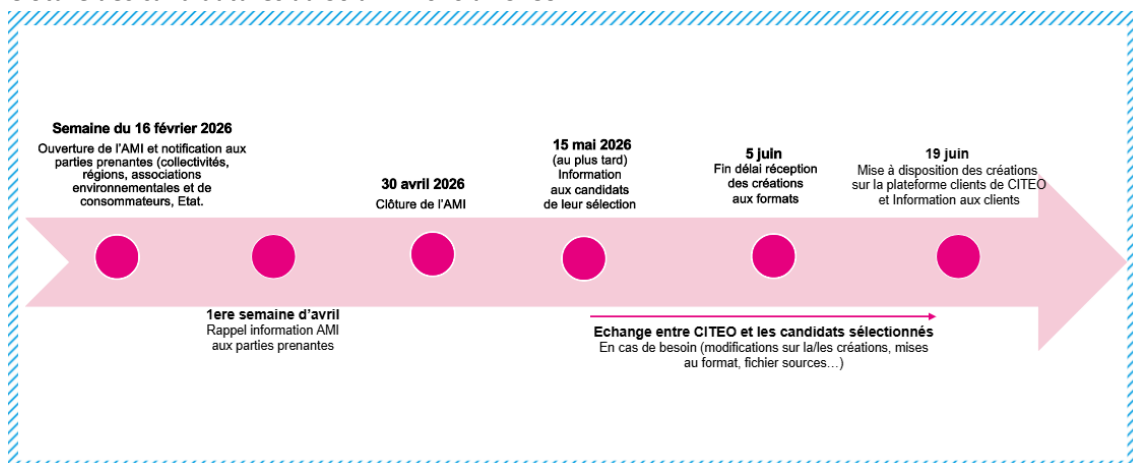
Semaine du 16 février 2026
Ouverture de l'AMI et notification aux parties prenantes (collectivités, régions, associations environnementales et de consommateurs, Etat.

30 avril 2026
Clôture de l'AMI

15 mai 2026
(au plus tard)
Information aux candidats de leur sélection

5 juin
Fin délai réception des créations aux formats

19 juin
Mise à disposition des créations sur la plateforme clients de CITEO et Information aux clients

1ere semaine d'avril
Rappel information AMI aux parties prenantes

Echange entre CITEO et les candidats sélectionnés
En cas de besoin (modifications sur la/les créations, mises au format, fichier sources…)